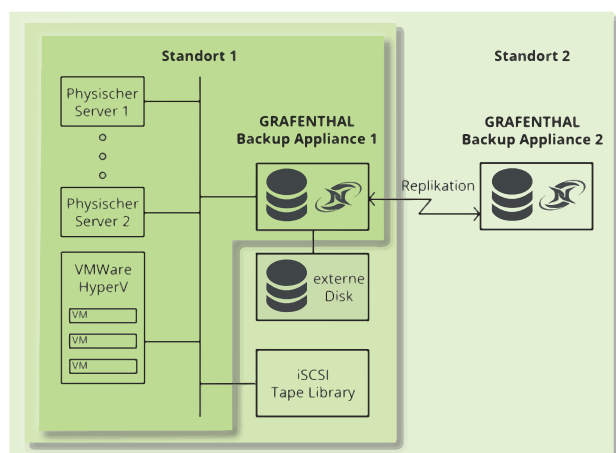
Standort 1

Standort 2

Physischer Server 1

Physischer Server 2

VMWare HyperV

VM

VM

VM

GRAFENTHAL Backup Appliance 1

GRAFENTHAL Backup Appliance 2

Replikation

externe Disk

iSCSI Tape Library